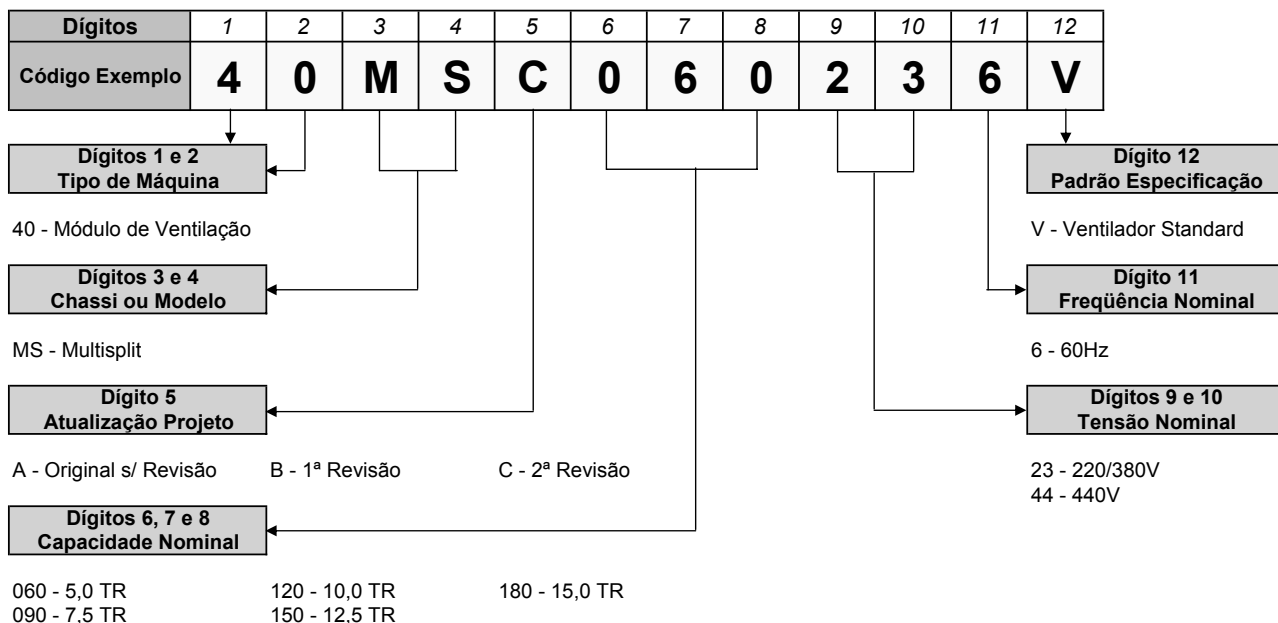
| Dígitos | 1 | 2 | 3 | 4 | 5 | 6 | 7 | 8 | 9 | 10 | 11 | 12 |
|---|---|---|---|---|---|---|---|---|---|---|---|---|
| Código Exemplo | 4 | 0 | M | S | C | 0 | 6 | 0 | 2 | 3 | 6 | V |

Dígitos 1 e 2
Tipo de Máquina

40 - Módulo de Ventilação

Dígitos 3 e 4
Chassi ou Modelo

MS - Multisplit

Dígito 5
Atualização Projeto

A - Original s/ Revisão B - 1ª Revisão C - 2ª Revisão

Dígitos 6, 7 e 8
Capacidade Nominal

060 - 5,0 TR
090 - 7,5 TR
120 - 10,0 TR
150 - 12,5 TR
180 - 15,0 TR

Dígito 12
Padrão Especificação

V - Ventilador Standard

Dígito 11
Freqüência Nominal

6 - 60Hz

Dígitos 9 e 10
Tensão Nominal

23 - 220/380V
44 - 440V